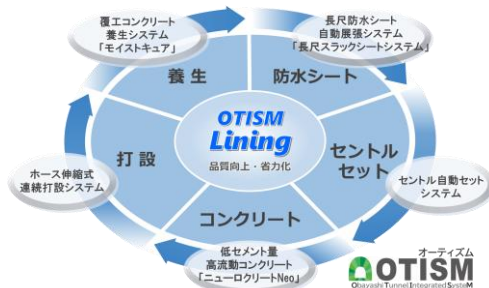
覆工コンクリート
養生システム
「モイストキュア」

長尺防水シート
自動展張システム
「長尺スラックシートシステム」

養生

防水シート

OTISM
Lining
品質向上・省力化

打設

セントル
セット

コンクリート

ホース伸縮式
連続打設システム

セントル自動セット
システム

低セメント量
高流動コンクリート
「ニューロクリートNeo」

オーティズム
OTISM
Obayashi Tunnel Integrated SysteM